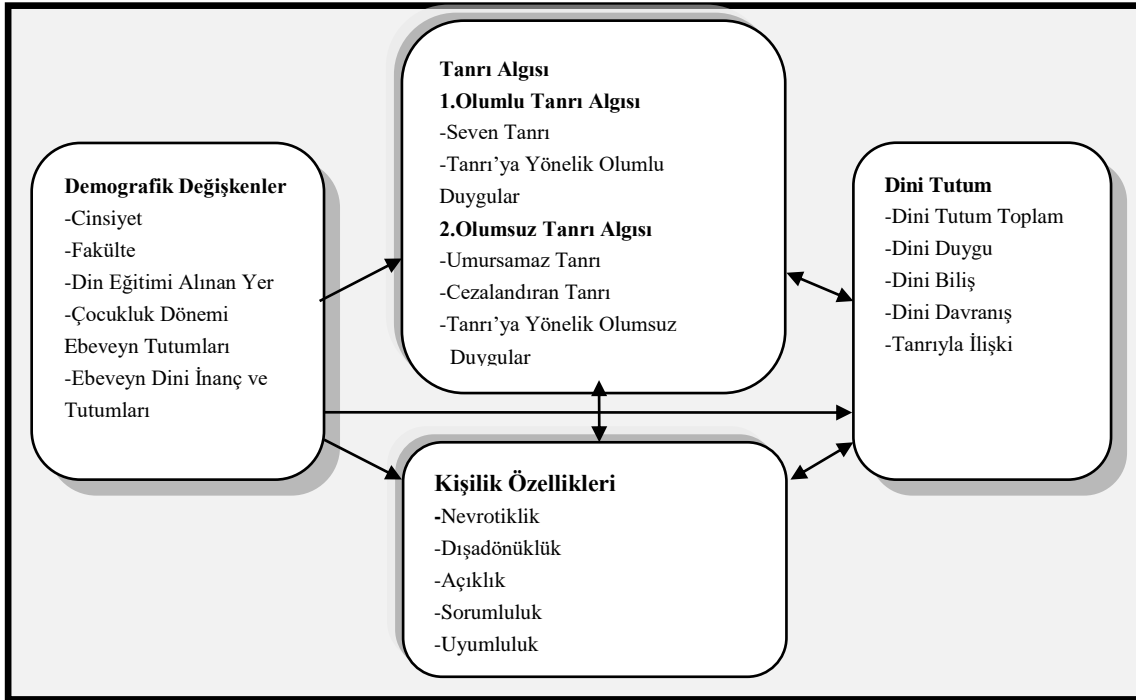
Demografik Değişkenler
-Cinsiyet
-Fakülte
-Din Eğitimi Alınan Yer
-Çocukluk Dönemi Ebeveyn Tutumları
-Ebeveyn Dini İnanç ve Tutumları

Tanrı Algısı
1.Olumlu Tanrı Algısı
-Seven Tanrı
-Tanrı'ya Yönelik Olumlu Duygular
2.Olumsuz Tanrı Algısı
-Umursamaz Tanrı
-Cezalandıran Tanrı
-Tanrı'ya Yönelik Olumsuz Duygular

Dini Tutum
-Dini Tutum Toplam
-Dini Duygu
-Dini Biliş
-Dini Davranış
-Tanrıyla İlişki

Kişilik Özellikleri
-Nevrotiklik
-Dışadönüklük
-Açıklık
-Sorumluluk
-Uyumluluk